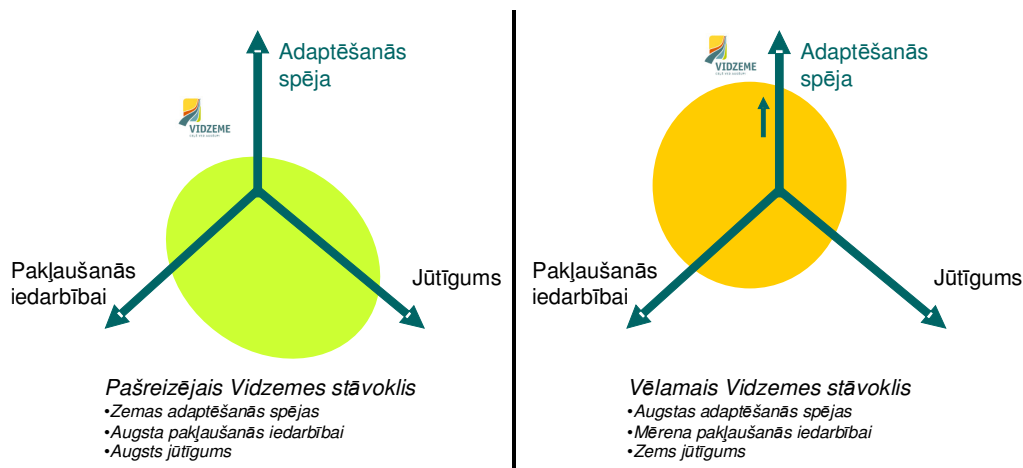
VIDZEME

Adaptēšanās spēja

Pakļaušanās iedarbībai

Jūtīgums

Pašreizējais Vidzemes stāvoklis
•Zemas adaptēšanās spējas
•Augsta pakļaušanās iedarbībai
•Augsts jūtīgums

VIDZEME

Adaptēšanās spēja

Pakļaušanās iedarbībai

Jūtīgums

Vēlamais Vidzemes stāvoklis
•Augstas adaptēšanās spējas
•Mērena pakļaušanās iedarbībai
•Zems jūtīgums